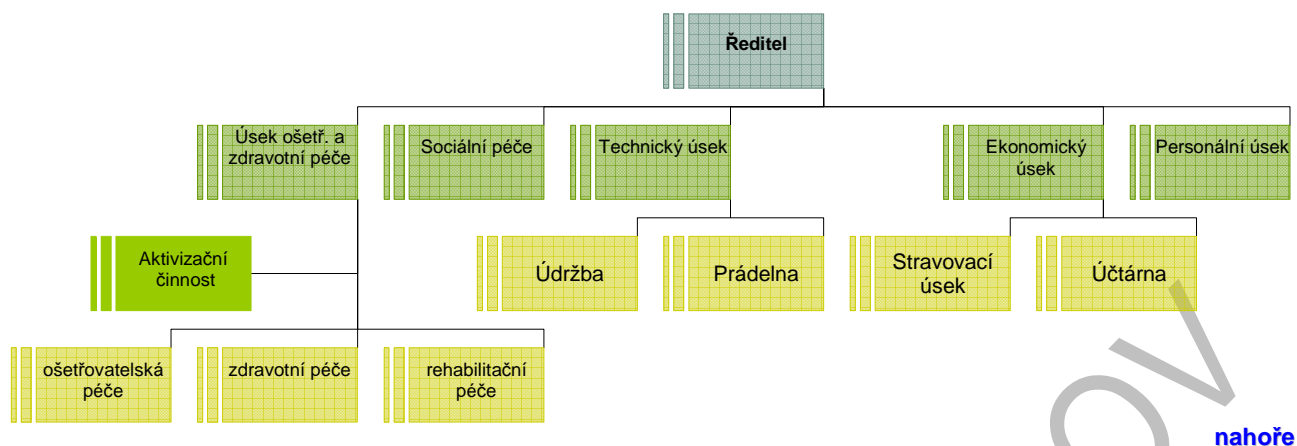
Ředitel

Úsek ošetř. a zdravotní péče

Sociální péče

Technický úsek

Ekonomický úsek

Personální úsek

Aktivizační činnost

Údržba

Prádelna

Stravovací úsek

Účtárna

ošetřovatelská péče

zdravotní péče

rehabilitační péče

nahoře